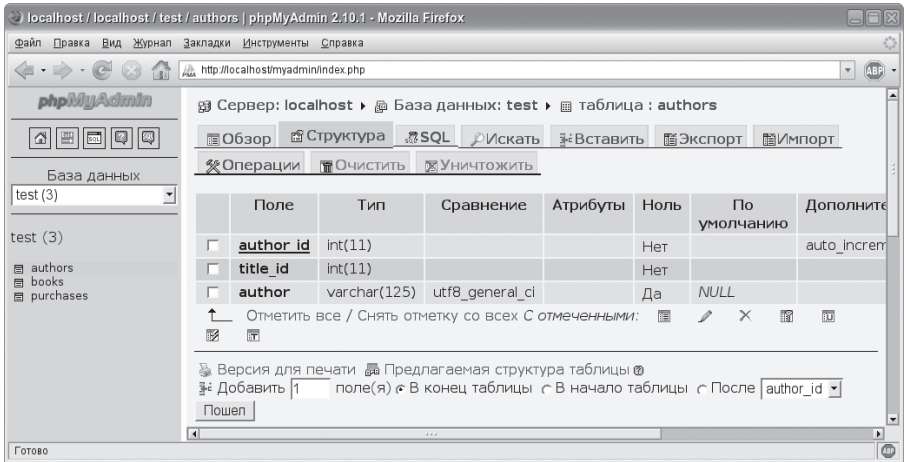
localhost / localhost / test / authors | phpMyAdmin 2.10.1 - Mozilla Firefox

Файл Правка Вид Журнал Закладки Инструменты Справка

http://localhost/myadmin/index.php

phpMyAdmin

База данных
test (3)

test (3)

authors
books
purchases

Сервер: localhost ▸ База данных: test ▸ таблица : authors

Обзор Структура SQL Искать Вставить Экспорт Импорт
Операции Очистить Уничтожить

| | Поле | Тип | Сравнение | Атрибуты | Ноль | По умолчанию | Дополните |
|---|---|---|---|---|---|---|---|
| | author_id | int(11) | | | Нет | | auto_increm |
| | title_id | int(11) | | | Нет | | |
| | author | varchar(125) | utf8_general_ci | | Да | NULL | |

Отметить все / Снять отметку со всех С отмеченными:

Версия для печати Предлагаемая структура таблицы
Добавить 1 поле(я) В конец таблицы В начало таблицы После author_id
Пошел

Готово